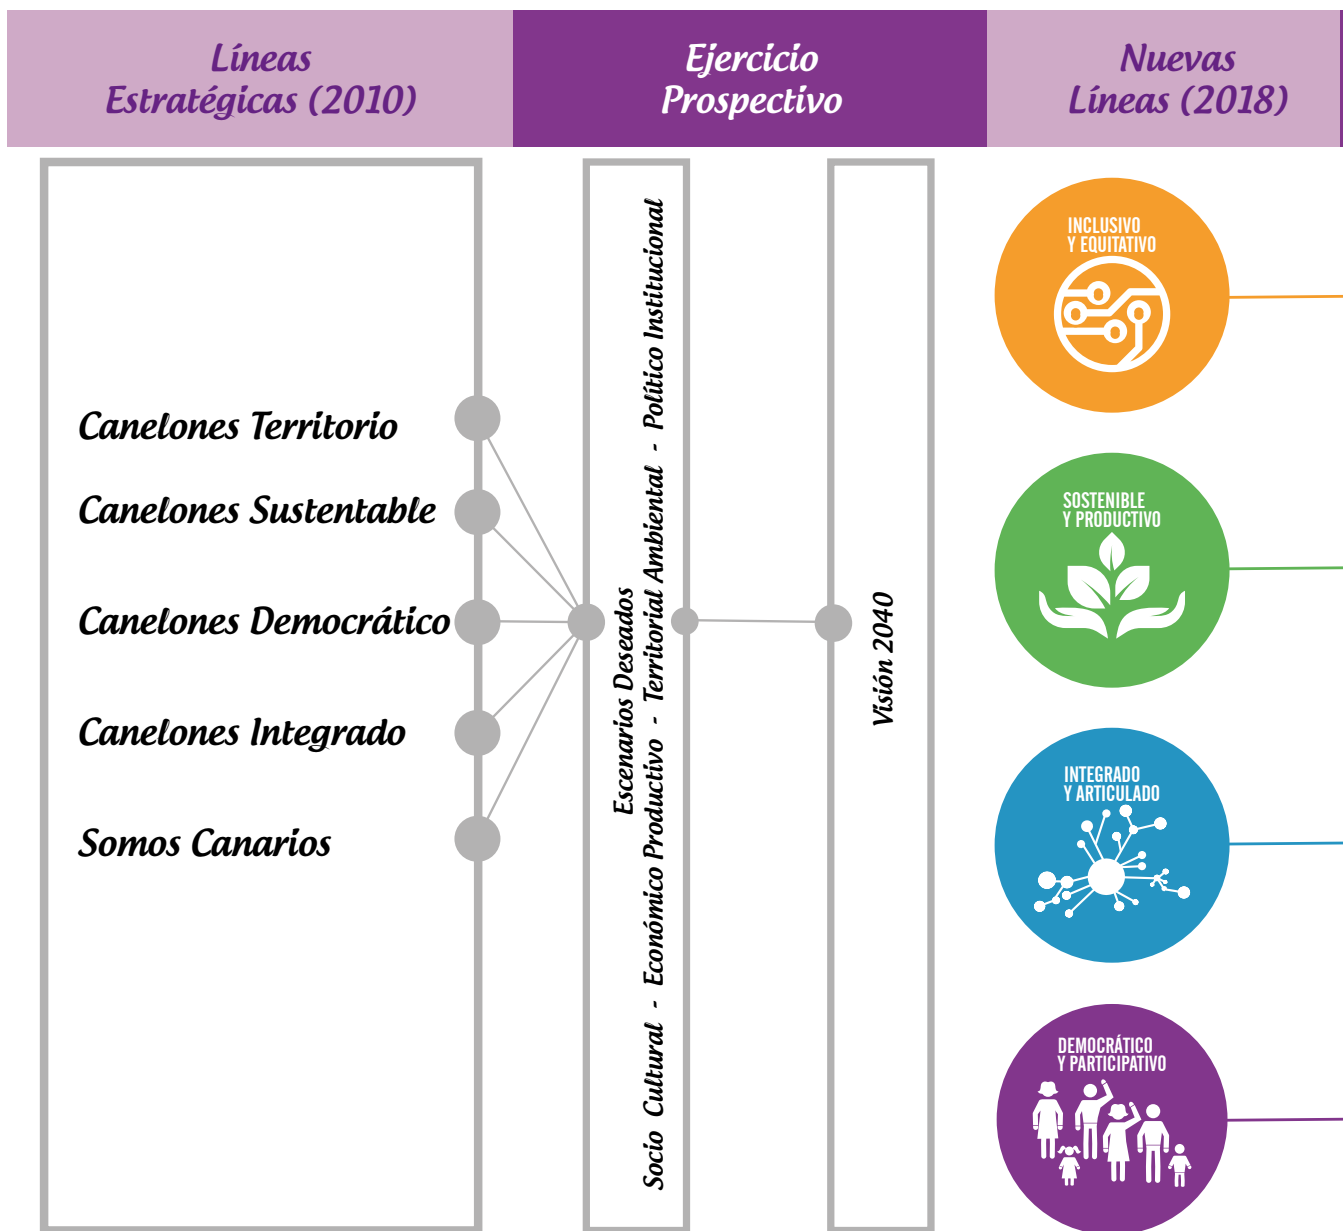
Líneas Estratégicas (2010)

Ejercicio Prospectivo

Nuevas Líneas (2018)

Canelones Territorio
Canelones Sustentable
Canelones Democrático
Canelones Integrado
Somos Canarios

Escenarios Deseados
Socio Cultural - Económico Productivo - Territorial Ambiental - Político Institucional

Visión 2040

INCLUSIVO Y EQUITATIVO

SOSTENIBLE Y PRODUCTIVO

INTEGRADO Y ARTICULADO

DEMOCRÁTICO Y PARTICIPATIVO